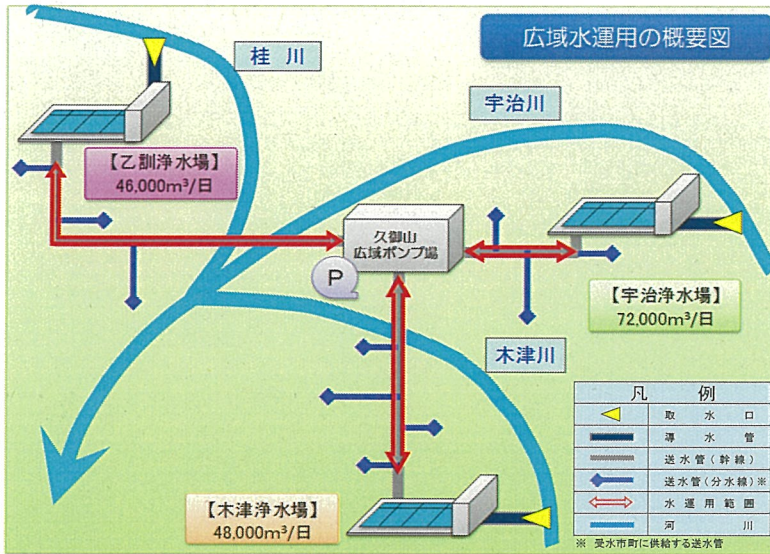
広域水運用の概要図

桂川

宇治川

【乙訓浄水場】
46,000m³/日

久御山
広域ポンプ場

P

【宇治浄水場】
72,000m³/日

木津川

【木津浄水場】
48,000m³/日

| 凡例 |
|---|
| 取水口 |
| 導水管 |
| 送水管（幹線） |
| 送水管（分水線）※ |
| 水運用範囲 |
| 河川 |

※ 受水市町に供給する送水管